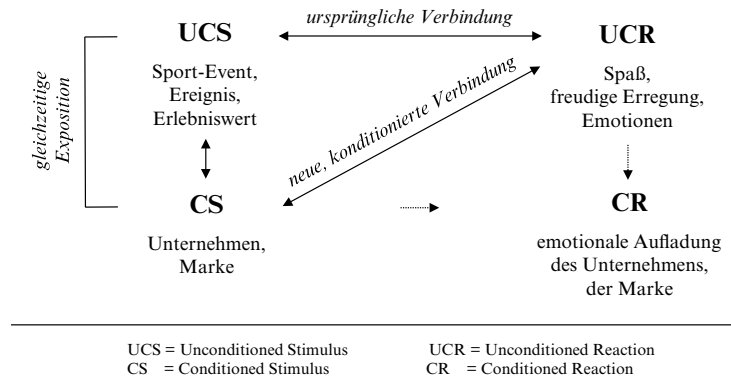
UCS

ursprüngliche Verbindung

UCR

gleichzeitige Exposition

Sport-Event, Ereignis, Erlebniswert

neue, konditionierte Verbindung

Spaß, freudige Erregung, Emotionen

CS

CR

Unternehmen, Marke

emotionale Aufladung des Unternehmens, der Marke

UCS = Unconditioned Stimulus
CS = Conditioned Stimulus

UCR = Unconditioned Reaction
CR = Conditioned Reaction